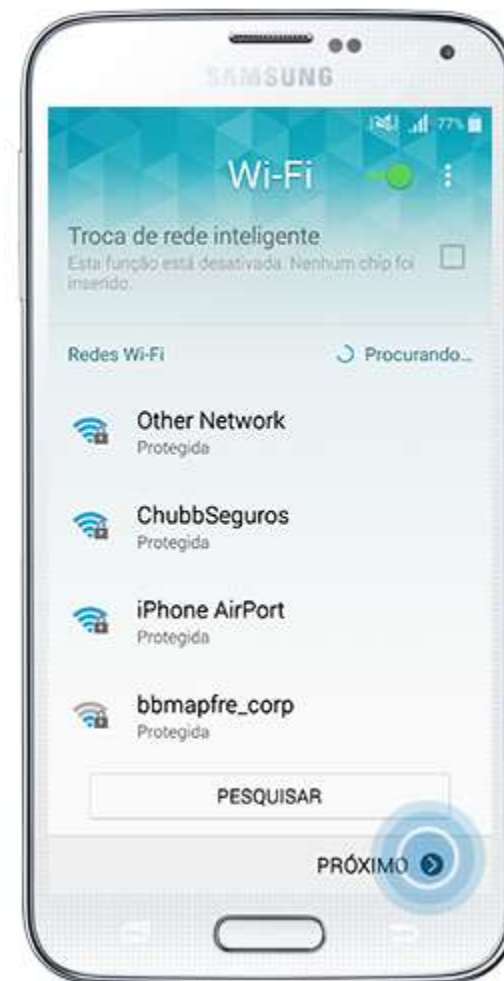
SAMSUNG

77%

Wi-Fi

Troca de rede inteligente
Esta função está desativada. Nenhum chip foi inserido.

Redes Wi-Fi

Procurando...

Other Network
Protegida

ChubbSeguros
Protegida

iPhone AirPort
Protegida

bbmapfre_corp
Protegida

PESQUISAR

PRÓXIMO